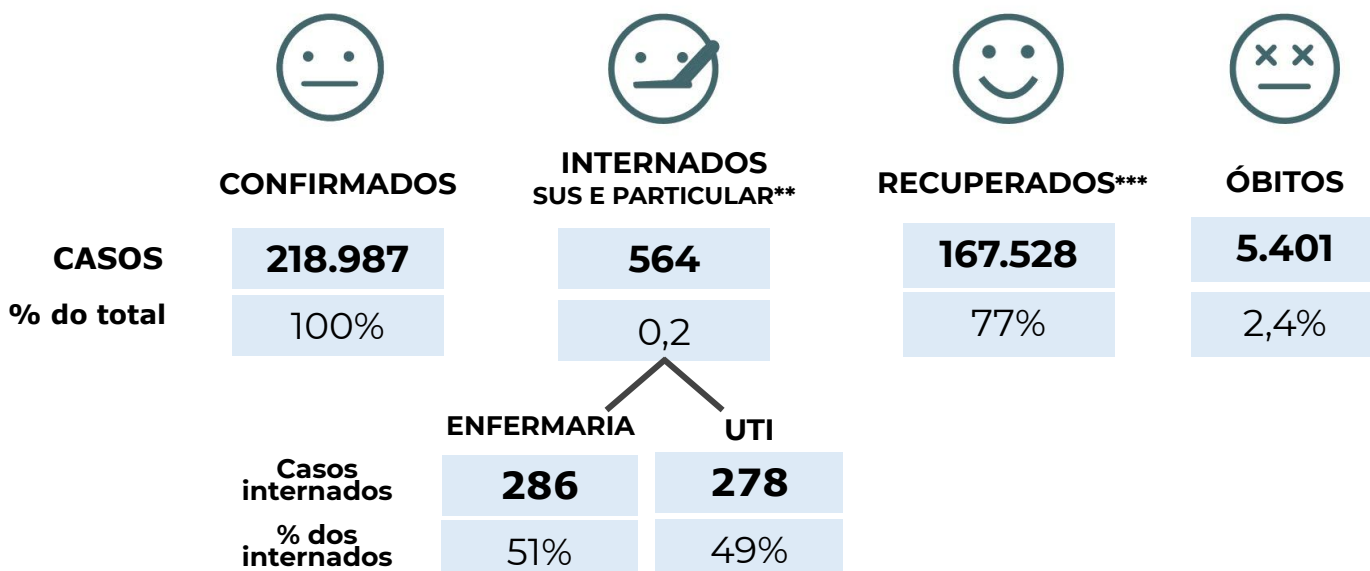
| | CONFIRMADOS | INTERNADOS SUS E PARTICULAR** | RECUPERADOS*** | ÓBITOS |
|---|---|---|---|---|
| CASOS | 218.987 | 564 | 167.528 | 5.401 |
| % do total | 100% | 0,2 | 77% | 2,4% |

| | ENFERMARIA | UTI |
|---|---|---|
| Casos internados | 286 | 278 |
| % dos internados | 51% | 49% |